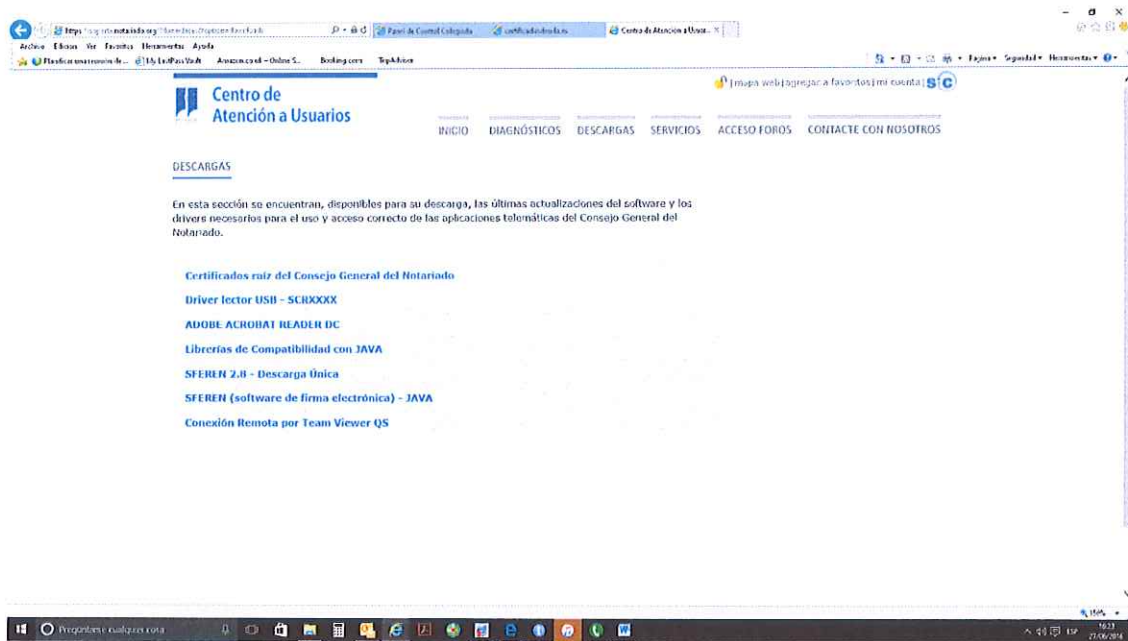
https://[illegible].notariado.org/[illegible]
Panel de Control Colegiado
certificados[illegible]
Centro de Atención a Usuar... ×

Archivo Edición Ver Favoritos Herramientas Ayuda

Planifica una reunión de... My LastPass Vault Amazon.co.uk – Online S... Booking.com TripAdvisor

Página ▾ Seguridad ▾ Herramientas ▾

| mapa web | agregar a favoritos | mi cuenta | SC

Centro de Atención a Usuarios

INICIO DIAGNÓSTICOS DESCARGAS SERVICIOS ACCESO FOROS CONTACTE CON NOSOTROS

DESCARGAS

En esta sección se encuentran, disponibles para su descarga, las últimas actualizaciones del software y los drivers necesarios para el uso y acceso correcto de las aplicaciones telemáticas del Consejo General del Notariado.

Certificados raíz del Consejo General del Notariado

Driver lector USB - SCRXXXX

ADOBE ACROBAT READER DC

Librerías de Compatibilidad con JAVA

SFEREN 2.8 - Descarga Única

SFEREN (software de firma electrónica) - JAVA

Conexión Remota por Team Viewer QS

Pregúntame cualquier cosa

16:23
27/06/2016